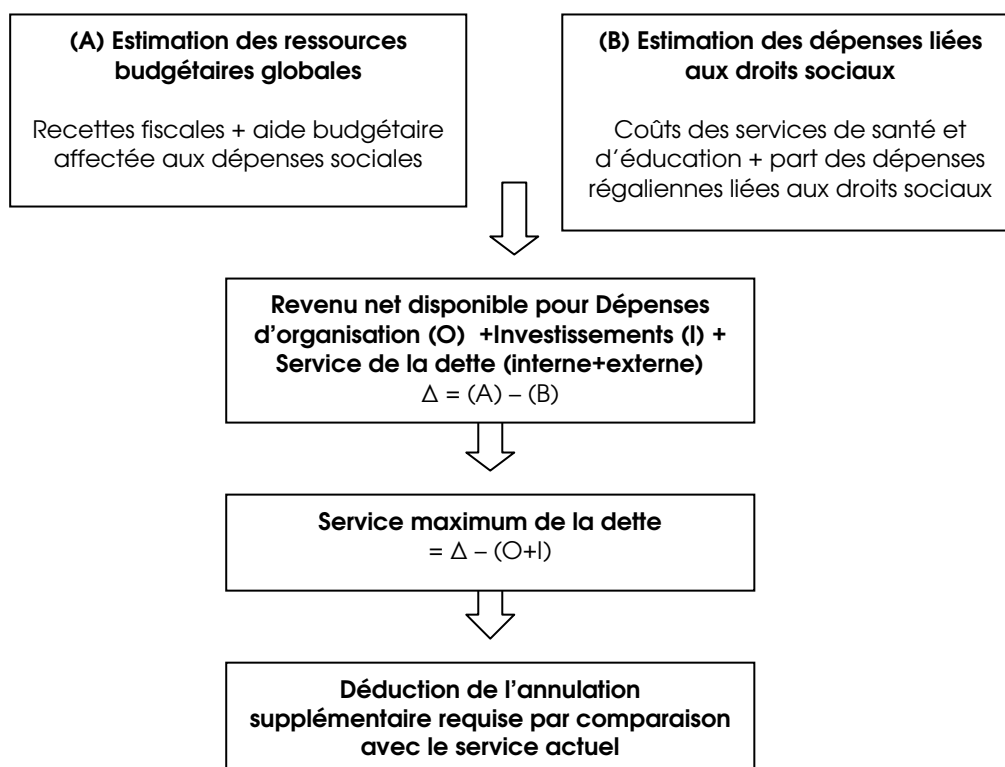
(A) Estimation des ressources budgétaires globales

Recettes fiscales + aide budgétaire affectée aux dépenses sociales

(B) Estimation des dépenses liées aux droits sociaux

Coûts des services de santé et d'éducation + part des dépenses régaliennes liées aux droits sociaux

Revenu net disponible pour Dépenses d'organisation (O) +Investissements (I) + Service de la dette (interne+externe)
$\Delta$ = (A) – (B)

Service maximum de la dette
= $\Delta$ – (O+I)

Déduction de l'annulation supplémentaire requise par comparaison avec le service actuel